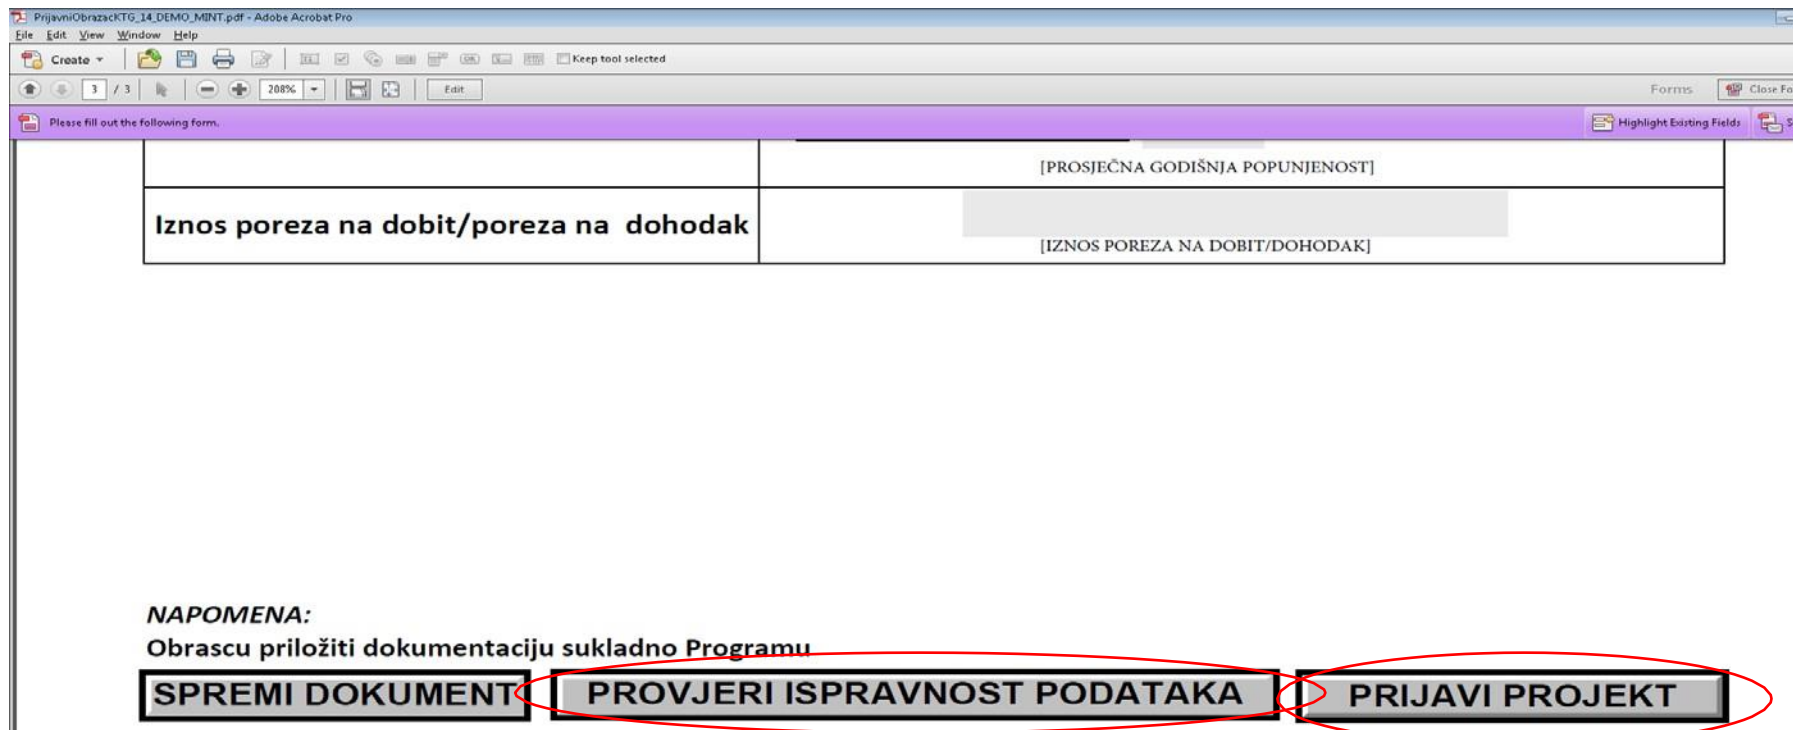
PrijavniObrazacKTG_14_DEMO_MINT.pdf - Adobe Acrobat Pro

File Edit View Window Help

Create

Keep tool selected

3 / 3

208%

Edit

Forms

Close Fo

Please fill out the following form.

Highlight Existing Fields

| | [PROSJEČNA GODIŠNJA POPUNJENOST] |
|---|---|
| Iznos poreza na dobit/poreza na dohodak | [IZNOS POREZA NA DOBIT/DOHODAK] |

NAPOMENA:
Obrascu priložiti dokumentaciju sukladno Programu

SPREMI DOKUMENT

PROVJERI ISPRAVNOST PODATAKA

PRIJAVI PROJEKT